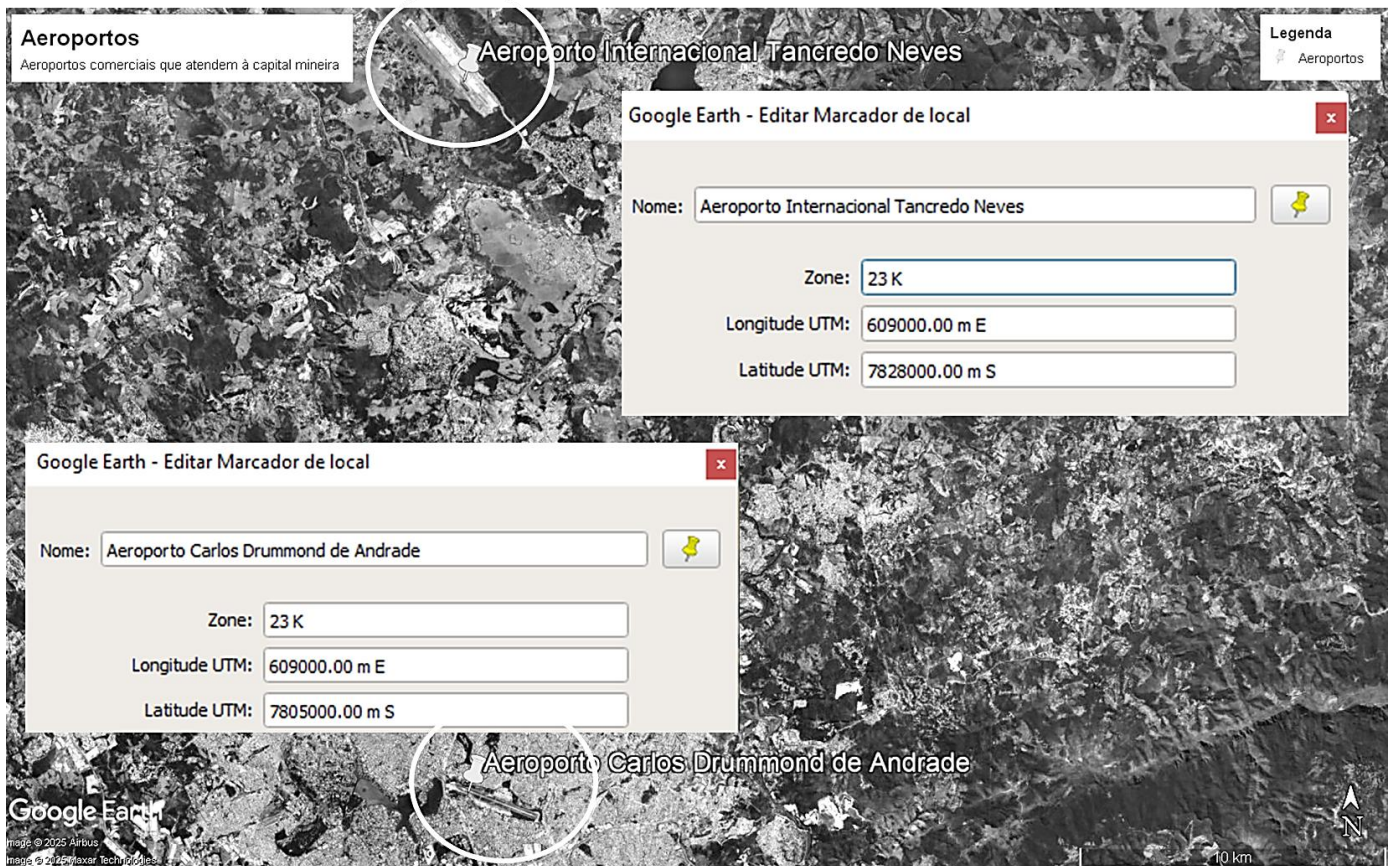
Aeroportos
Aeroportos comerciais que atendem à capital mineira

Aeroporto Internacional Tancredo Neves

Legenda
Aeroportos

Google Earth - Editar Marcador de local
×

Nome: Aeroporto Internacional Tancredo Neves

Zone: 23 K
Longitude UTM: 609000.00 m E
Latitude UTM: 7828000.00 m S

Google Earth - Editar Marcador de local
×

Nome: Aeroporto Carlos Drummond de Andrade

Zone: 23 K
Longitude UTM: 609000.00 m E
Latitude UTM: 7805000.00 m S

Aeroporto Carlos Drummond de Andrade

Google Earth
Image © 2025 Airbus
Image © 2025 Maxar Technologies

10 km

N